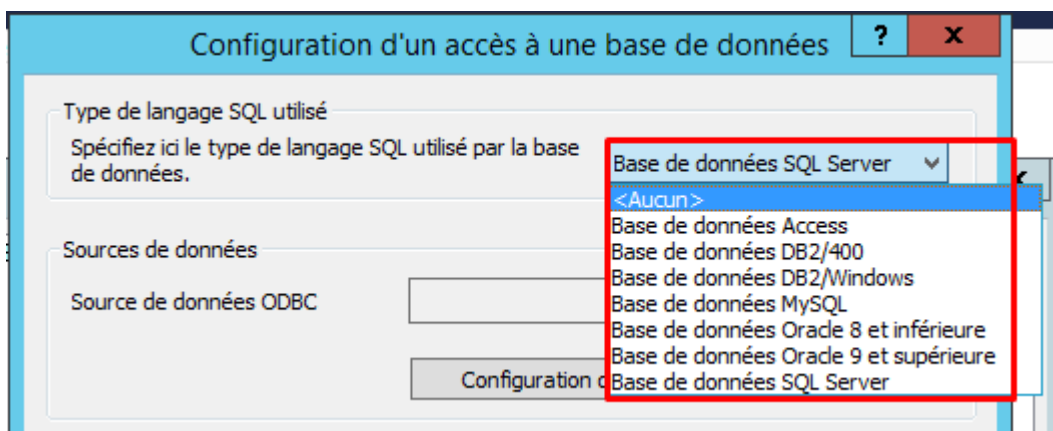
Configuration d'un accès à une base de données

?

x

Type de langage SQL utilisé

Spécifiez ici le type de langage SQL utilisé par la base de données.

Base de données SQL Server

<Aucun>
Base de données Access
Base de données DB2/400
Base de données DB2/Windows
Base de données MySQL
Base de données Oracle 8 et inférieure
Base de données Oracle 9 et supérieure
Base de données SQL Server

Sources de données

Source de données ODBC

Configuration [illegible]